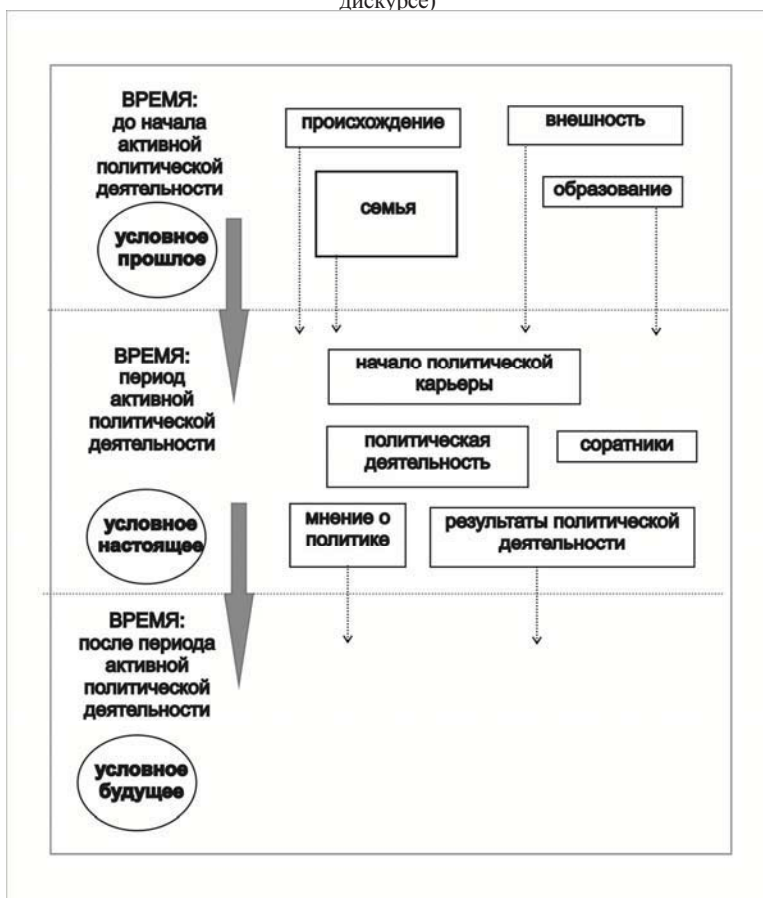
дискурсе)

ВРЕМЯ: до начала активной политической деятельности

условное прошлое

происхождение

внешность

семья

образование

ВРЕМЯ: период активной политической деятельности

начало политической карьеры

политическая деятельность

соратники

условное настоящее

мнение о политике

результаты политической деятельности

ВРЕМЯ: после периода активной политической деятельности

условное будущее